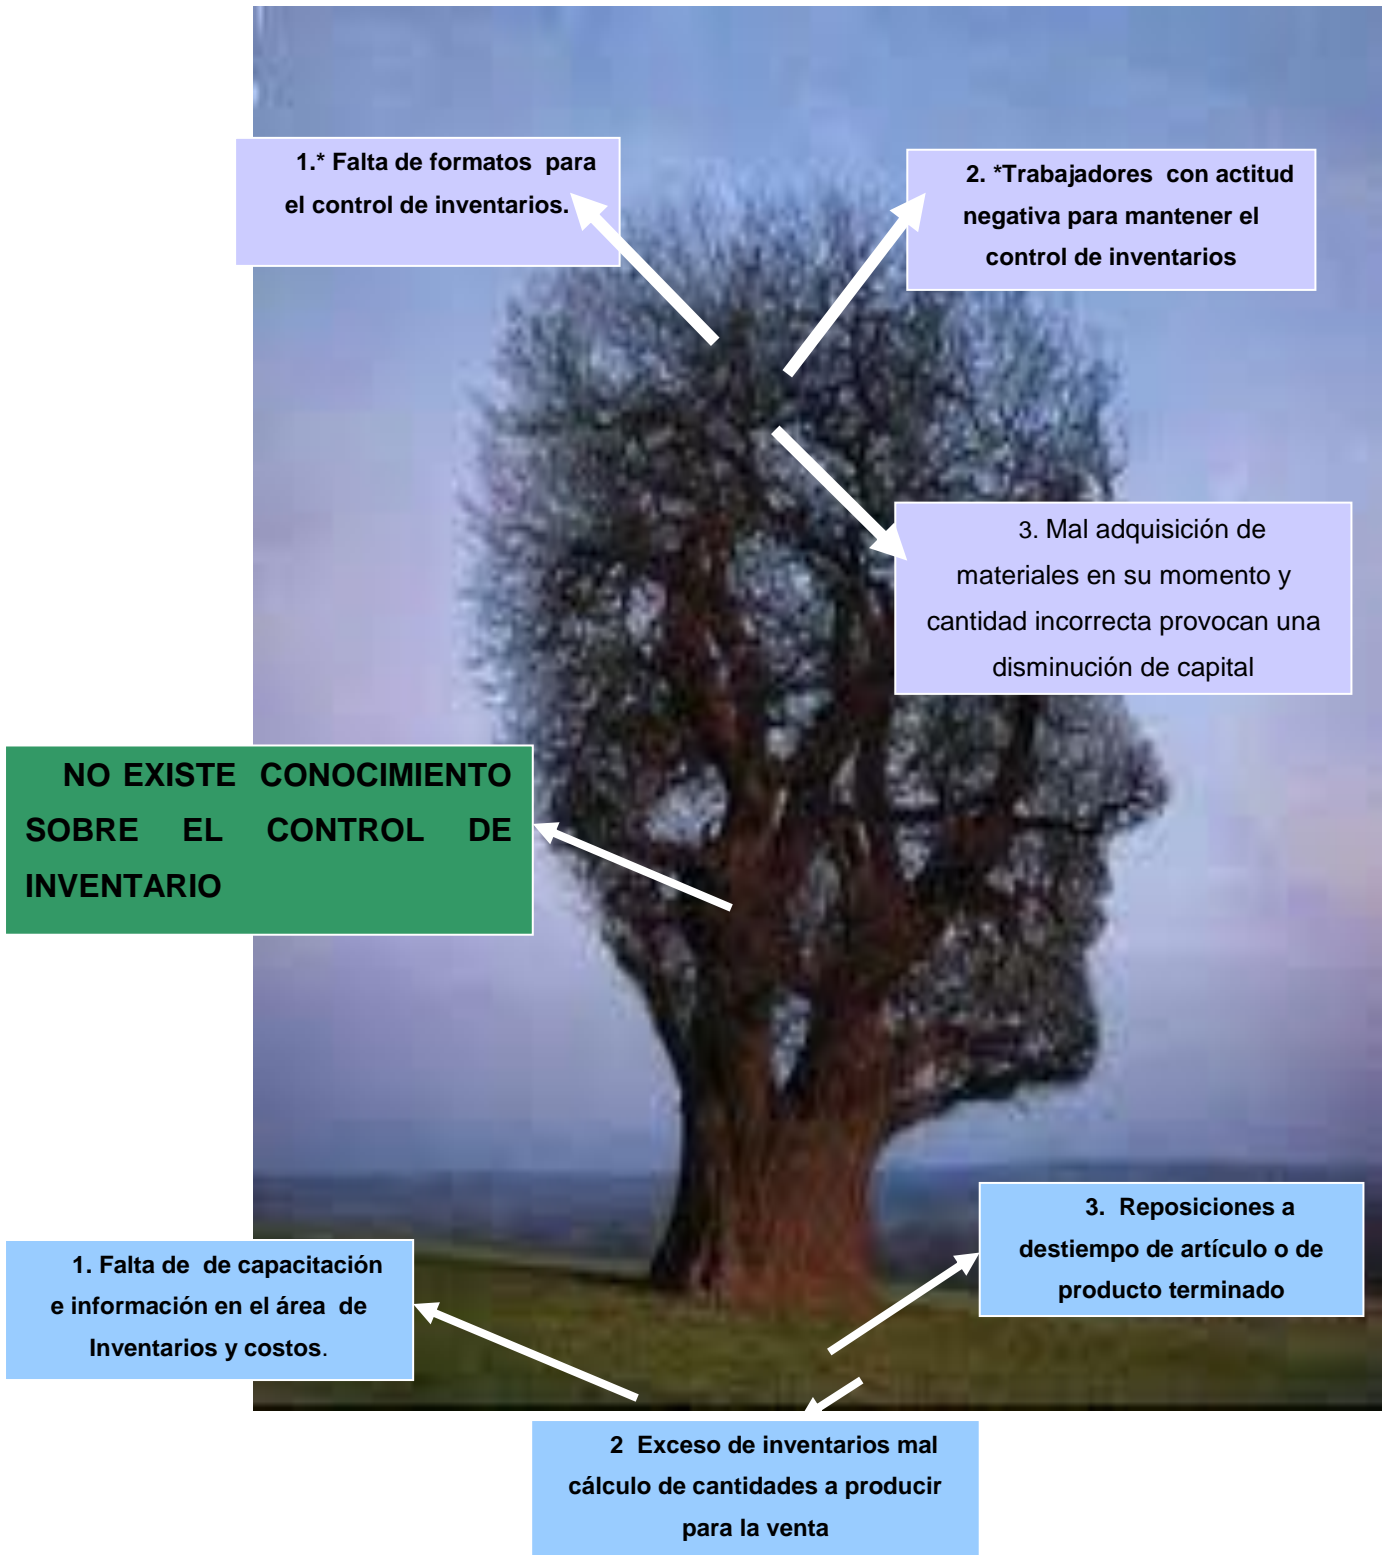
1.* Falta de formatos para el control de inventarios.

2. *Trabajadores con actitud negativa para mantener el control de inventarios

3. Mal adquisición de materiales en su momento y cantidad incorrecta provocan una disminución de capital

NO EXISTE CONOCIMIENTO SOBRE EL CONTROL DE INVENTARIO

1. Falta de de capacitación e información en el área de Inventarios y costos.

3. Reposiciones a destiempo de artículo o de producto terminado

2 Exceso de inventarios mal cálculo de cantidades a producir para la venta